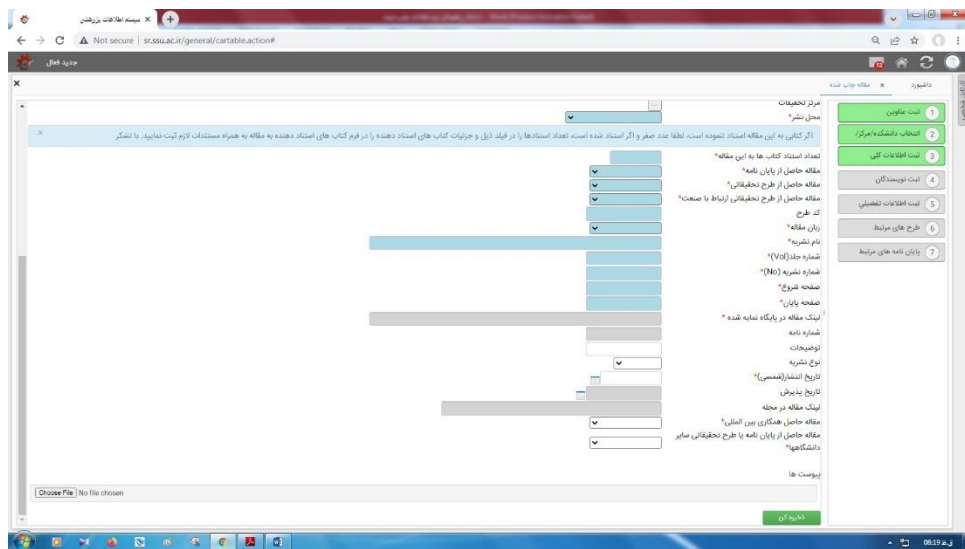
سیستم اطلاعات پژوهشی ×

Not secure | sr.ssu.ac.ir/general/cartable.action#

جدید فعال

داشبورد × مقاله چاپ شده

1 ثبت عناوین
2 انتخاب دانشکده/مرکز
3 ثبت اطلاعات کلی
4 ثبت نویسندگان
5 ثبت اطلاعات تفصیلی
6 طرح های مرتبط
7 پایان نامه های مرتبط

مرکز تحقیقات
محل نشر*

اگر کتابی به این مقاله استناد نموده است، لطفا عدد صفر و اگر استناد شده است، تعداد استنادها را در فیلد ذیل و جزئیات کتاب های استناد دهنده را در فرم کتاب های استناد دهنده به مقاله به همراه مستندات لازم ثبت نمایید. با تشکر

تعداد استناد کتاب ها به این مقاله*
مقاله حاصل از پایان نامه*
مقاله حاصل از طرح تحقیقاتی*
مقاله حاصل از طرح تحقیقاتی ارتباط با صنعت*
کد طرح
زبان مقاله*
نام نشریه*
شماره جلد(Vol)*
شماره نشریه (No)*
صفحه شروع*
صفحه پایان*
لینک مقاله در پایگاه نمایه شده *
شماره نامه
توضیحات
نوع نشریه
تاریخ انتشار(شمسی)*
تاریخ پذیرش
لینک مقاله در مجله
مقاله حاصل همکاری بین المللی*
مقاله حاصل از پایان نامه یا طرح تحقیقاتی سایر دانشگاهها*

پیوست ها

Choose File No file chosen

ذخیره کن

08:19 ق.ظ